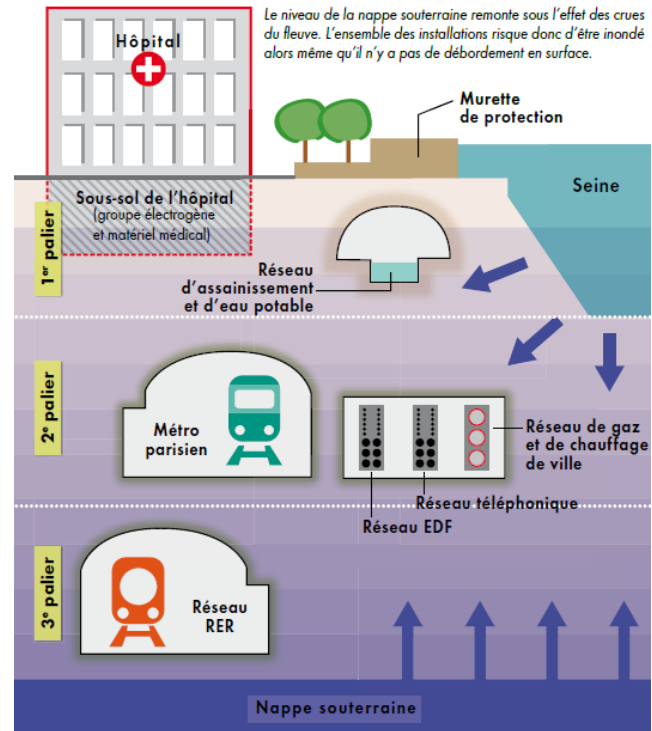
Le niveau de la nappe souterraine remonte sous l'effet des crues du fleuve. L'ensemble des installations risque donc d'être inondé alors même qu'il n'y a pas de débordement en surface.

Hôpital

Murette de protection

Seine

Sous-sol de l'hôpital (groupe électrogène et matériel médical)

1er palier

Réseau d'assainissement et d'eau potable

2e palier

Métro parisien

Réseau de gaz et de chauffage de ville

Réseau téléphonique

Réseau EDF

3e palier

Réseau RER

Nappe souterraine